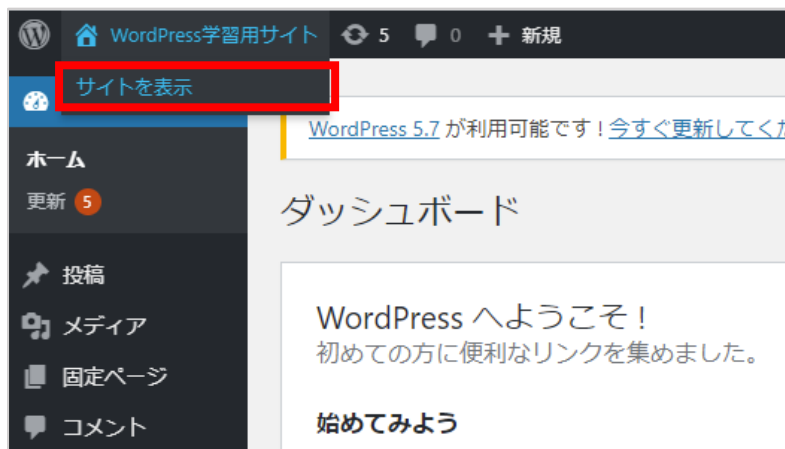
WordPress学習用サイト 5 0 新規

サイトを表示

WordPress 5.7 が利用可能です！今すぐ更新してくだ

ホーム
更新 5

ダッシュボード

投稿
メディア
固定ページ
コメント

WordPress へようこそ！
初めての方に便利なリンクを集めました。

始めてみよう